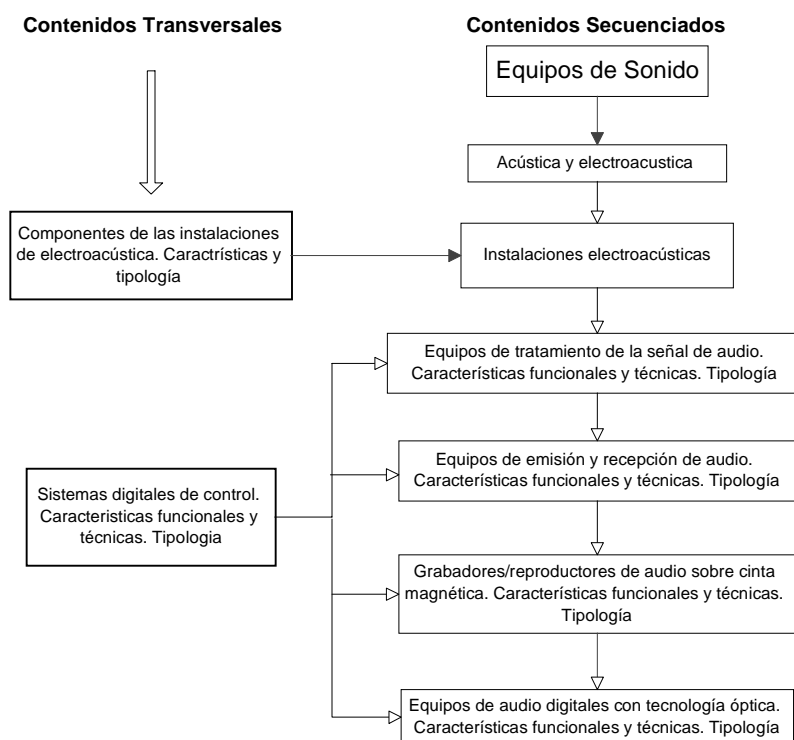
Contenidos Transversales

Contenidos Secuenciados

Equipos de Sonido

Acústica y electroacustica

Componentes de las instalaciones de electroacústica. Caractrísticas y tipología

Instalaciones electroacústicas

Equipos de tratamiento de la señal de audio. Características funcionales y técnicas. Tipología

Equipos de emisión y recepción de audio. Características funcionales y técnicas. Tipología

Sistemas digitales de control. Caracteristicas funcionales y técnicas. Tipologia

Grabadores/reproductores de audio sobre cinta magnética. Características funcionales y técnicas. Tipología

Equipos de audio digitales con tecnología óptica. Características funcionales y técnicas. Tipología